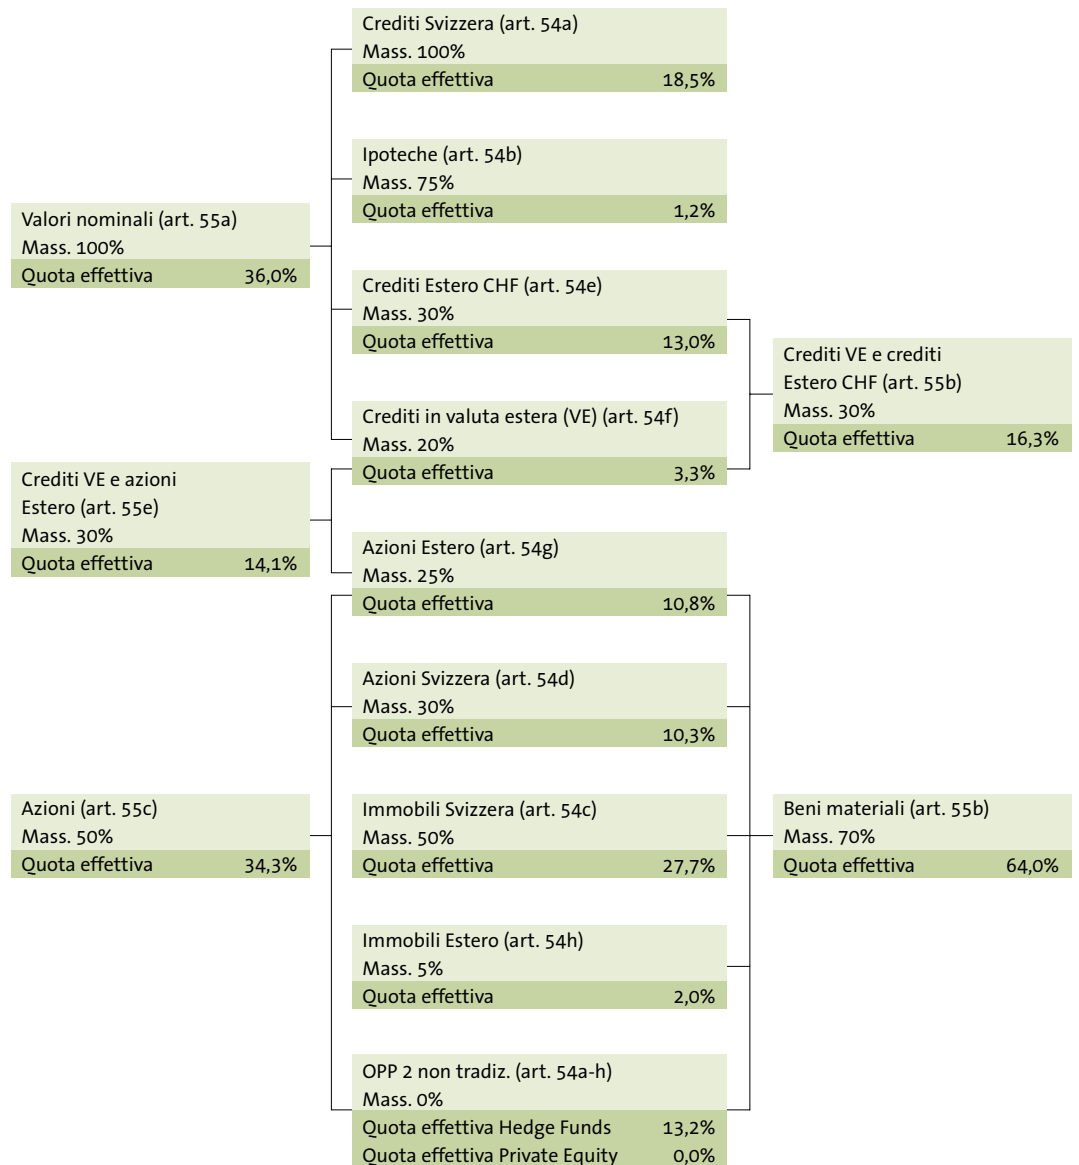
Crediti Svizzera (art. 54a)
Mass. 100%
Quota effettiva 18,5%

Ipoteche (art. 54b)
Mass. 75%
Quota effettiva 1,2%

Valori nominali (art. 55a)
Mass. 100%
Quota effettiva 36,0%

Crediti Estero CHF (art. 54e)
Mass. 30%
Quota effettiva 13,0%

Crediti VE e crediti Estero CHF (art. 55b)
Mass. 30%
Quota effettiva 16,3%

Crediti in valuta estera (VE) (art. 54f)
Mass. 20%
Quota effettiva 3,3%

Crediti VE e azioni Estero (art. 55e)
Mass. 30%
Quota effettiva 14,1%

Azioni Estero (art. 54g)
Mass. 25%
Quota effettiva 10,8%

Azioni Svizzera (art. 54d)
Mass. 30%
Quota effettiva 10,3%

Azioni (art. 55c)
Mass. 50%
Quota effettiva 34,3%

Immobili Svizzera (art. 54c)
Mass. 50%
Quota effettiva 27,7%

Beni materiali (art. 55b)
Mass. 70%
Quota effettiva 64,0%

Immobili Estero (art. 54h)
Mass. 5%
Quota effettiva 2,0%

OPP 2 non tradiz. (art. 54a-h)
Mass. 0%
Quota effettiva Hedge Funds 13,2%
Quota effettiva Private Equity 0,0%